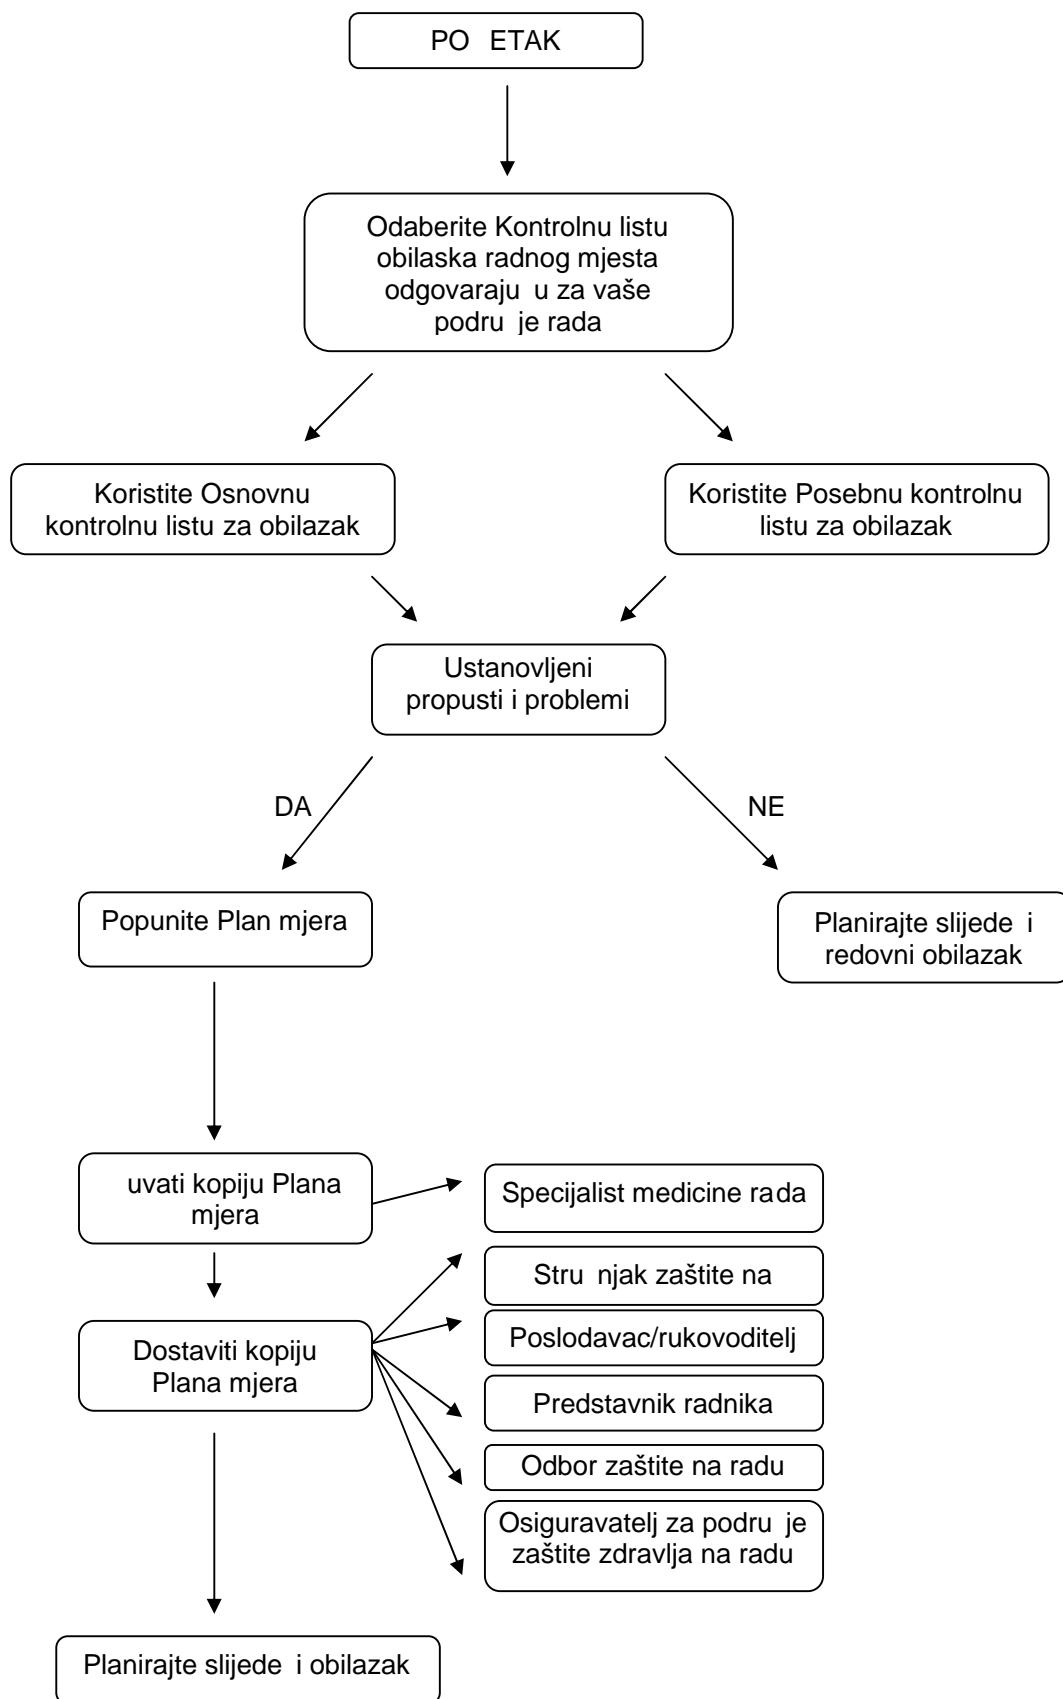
PO ETAK

Odaberite Kontrolnu listu obilaska radnog mjesta odgovaraju u za vaše podru je rada

Koristite Osnovnu kontrolnu listu za obilazak

Koristite Posebnu kontrolnu listu za obilazak

Ustanovljeni propusti i problemi

DA

NE

Popunite Plan mjera

Planirajte slijede i redovni obilazak

uvati kopiju Plana mjera

Specijalist medicine rada

Dostaviti kopiju Plana mjera

Stru njak zaštite na

Poslodavac/rukovoditelj

Predstavnik radnika

Odbor zaštite na radu

Osiguravatelj za podru je zaštite zdravlja na radu

Planirajte slijede i obilazak